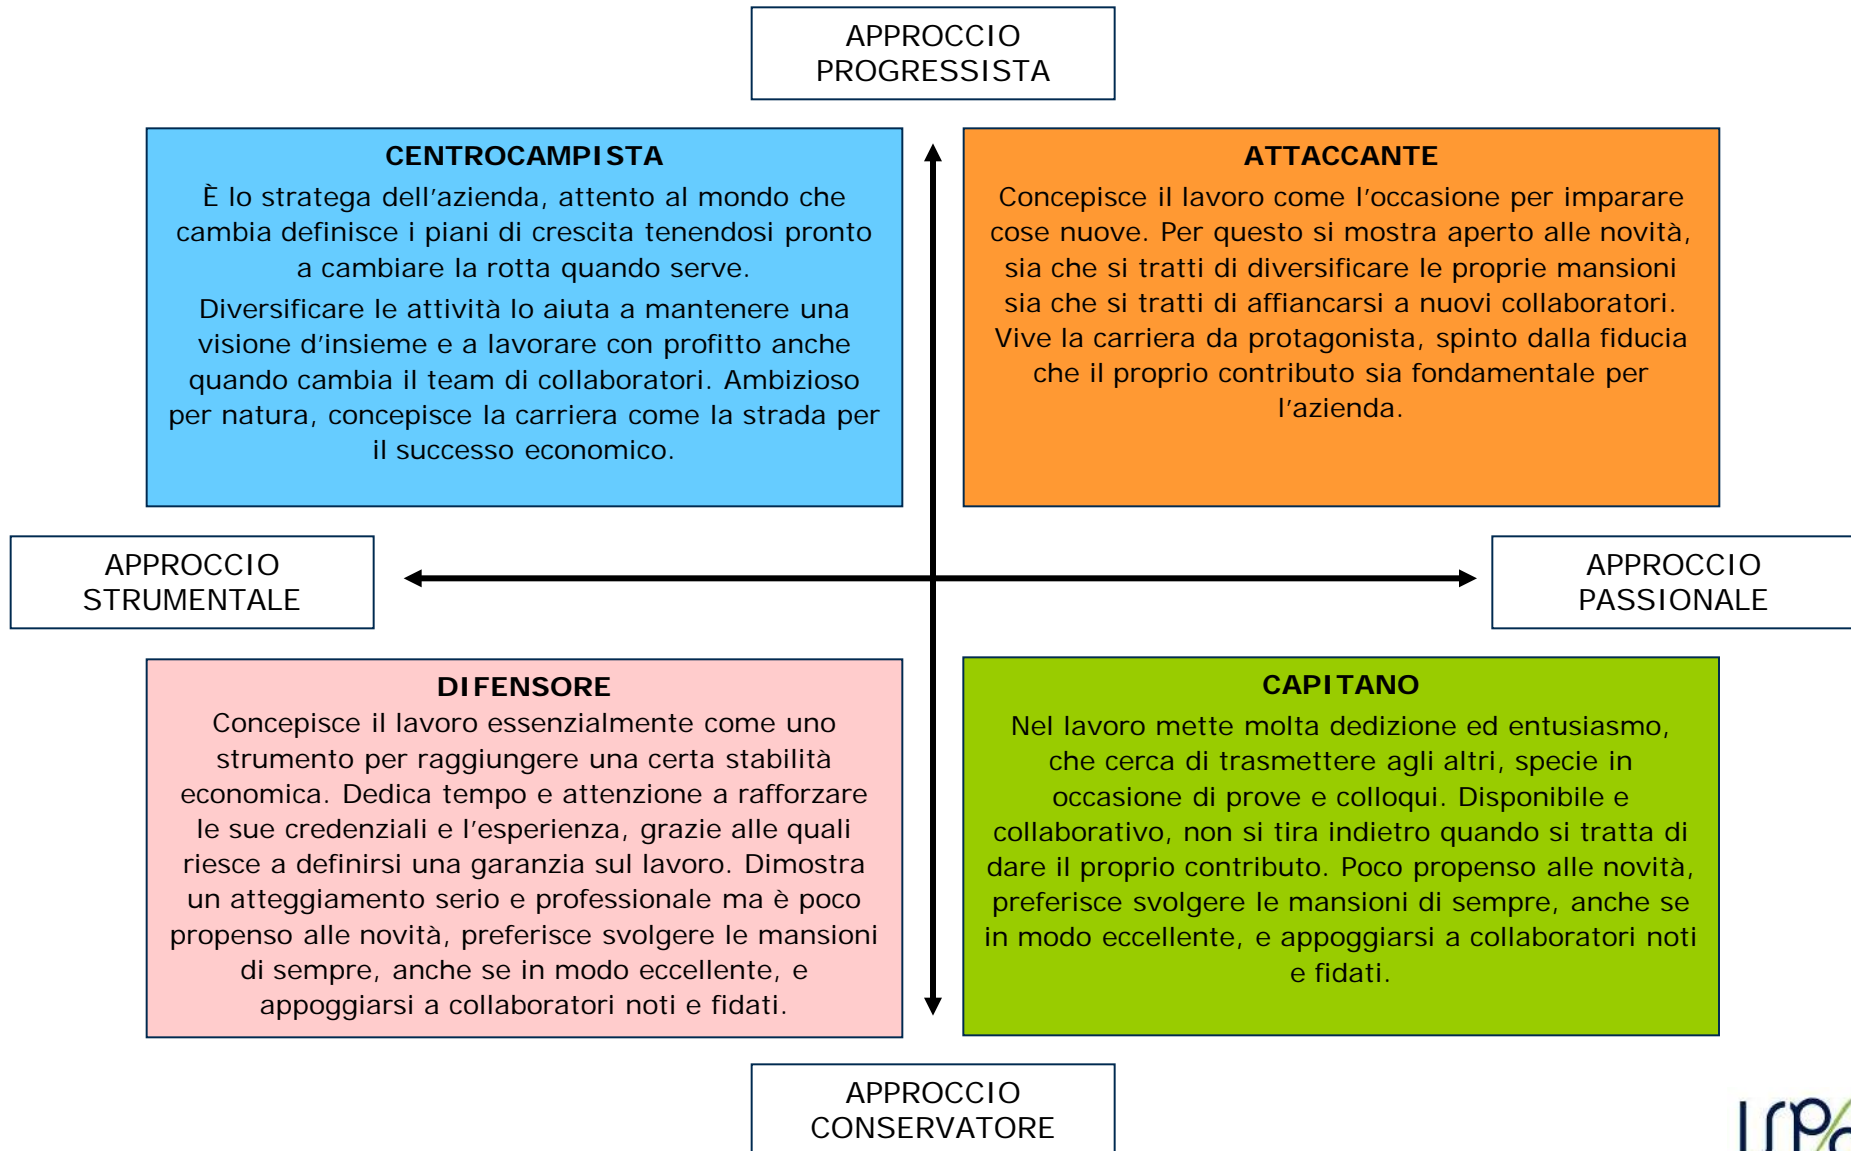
APPROCCIO PROGRESSISTA

CENTROCAMPISTA

È lo stratega dell’azienda, attento al mondo che cambia definisce i piani di crescita tenendosi pronto a cambiare la rotta quando serve.

Diversificare le attività lo aiuta a mantenere una visione d’insieme e a lavorare con profitto anche quando cambia il team di collaboratori. Ambizioso per natura, concepisce la carriera come la strada per il successo economico.

ATTACCANTE

Concepisce il lavoro come l’occasione per imparare cose nuove. Per questo si mostra aperto alle novità, sia che si tratti di diversificare le proprie mansioni sia che si tratti di affiancarsi a nuovi collaboratori. Vive la carriera da protagonista, spinto dalla fiducia che il proprio contributo sia fondamentale per l’azienda.

APPROCCIO STRUMENTALE

APPROCCIO PASSIONALE

DIFENSORE

Concepisce il lavoro essenzialmente come uno strumento per raggiungere una certa stabilità economica. Dedica tempo e attenzione a rafforzare le sue credenziali e l’esperienza, grazie alle quali riesce a definirsi una garanzia sul lavoro. Dimostra un atteggiamento serio e professionale ma è poco propenso alle novità, preferisce svolgere le mansioni di sempre, anche se in modo eccellente, e appoggiarsi a collaboratori noti e fidati.

CAPITANO

Nel lavoro mette molta dedizione ed entusiasmo, che cerca di trasmettere agli altri, specie in occasione di prove e colloqui. Disponibile e collaborativo, non si tira indietro quando si tratta di dare il proprio contributo. Poco propenso alle novità, preferisce svolgere le mansioni di sempre, anche se in modo eccellente, e appoggiarsi a collaboratori noti e fidati.

APPROCCIO CONSERVATORE

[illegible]